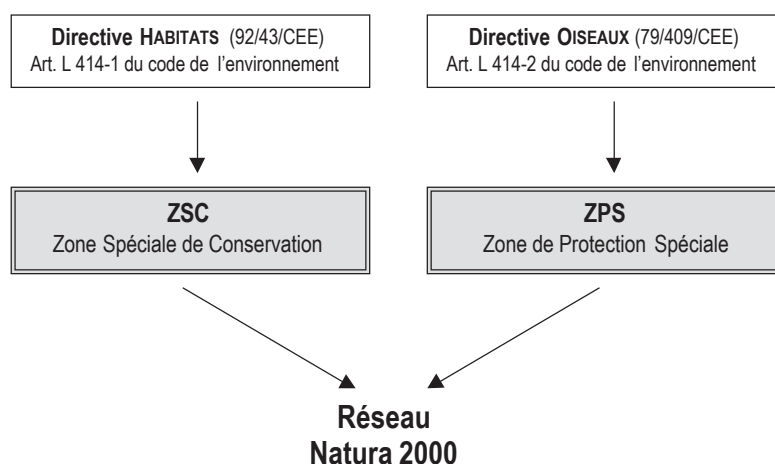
**Directive HABITATS** (92/43/CEE)
Art. L 414-1 du code de l'environnement

**Directive OISEAUX** (79/409/CEE)
Art. L 414-2 du code de l'environnement

**ZSC**
Zone Spéciale de Conservation

**ZPS**
Zone de Protection Spéciale

**Réseau Natura 2000**